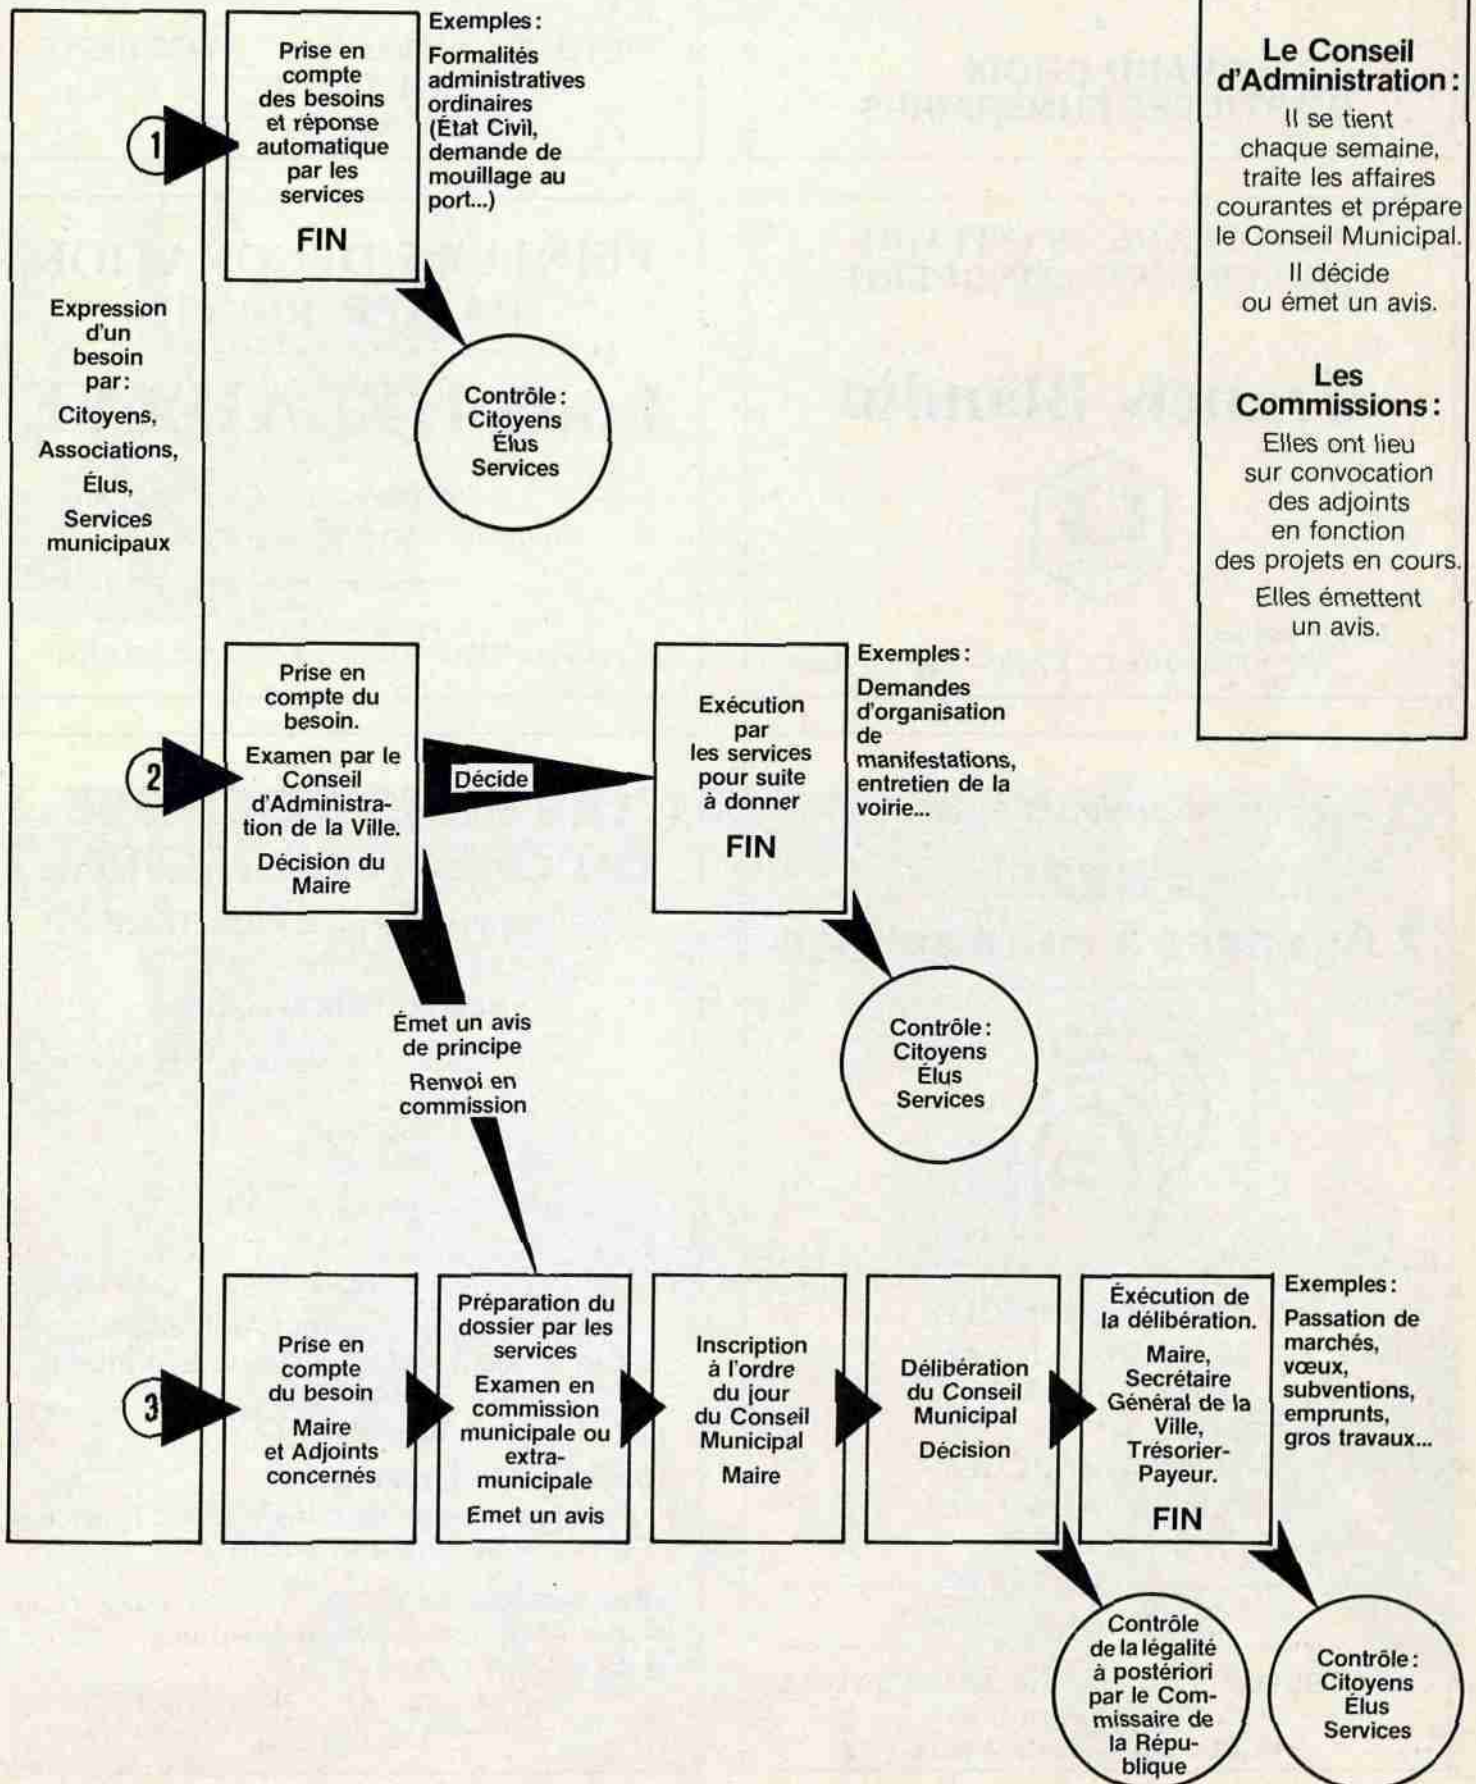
Expression d'un besoin par:

Citoyens,

Associations,

Élus,

Services municipaux

1

Prise en compte des besoins et réponse automatique par les services

FIN

Exemples:

Formalités administratives ordinaires (État Civil, demande de mouillage au port...)

Contrôle: Citoyens Élus Services

Le Conseil d'Administration:

Il se tient chaque semaine, traite les affaires courantes et prépare le Conseil Municipal.

Il décide ou émet un avis.

Les Commissions:

Elles ont lieu sur convocation des adjoints en fonction des projets en cours.

Elles émettent un avis.

2

Prise en compte du besoin.

Examen par le Conseil d'Administration de la Ville.

Décision du Maire

Décide

Exécution par les services pour suite à donner

FIN

Exemples:

Demandes d'organisation de manifestations, entretien de la voirie...

Contrôle: Citoyens Élus Services

Émet un avis de principe

Renvoi en commission

3

Prise en compte du besoin

Maire et Adjoints concernés

Préparation du dossier par les services

Examen en commission municipale ou extra-municipale

Émet un avis

Inscription à l'ordre du jour du Conseil Municipal

Maire

Délibération du Conseil Municipal

Décision

Éxécution de la délibération.

Maire, Secrétaire Général de la Ville, Trésorier-Payeur.

FIN

Exemples:

Passation de marchés, vœux, subventions, emprunts, gros travaux...

Contrôle de la légalité à postériori par le Commissaire de la République

Contrôle: Citoyens Élus Services